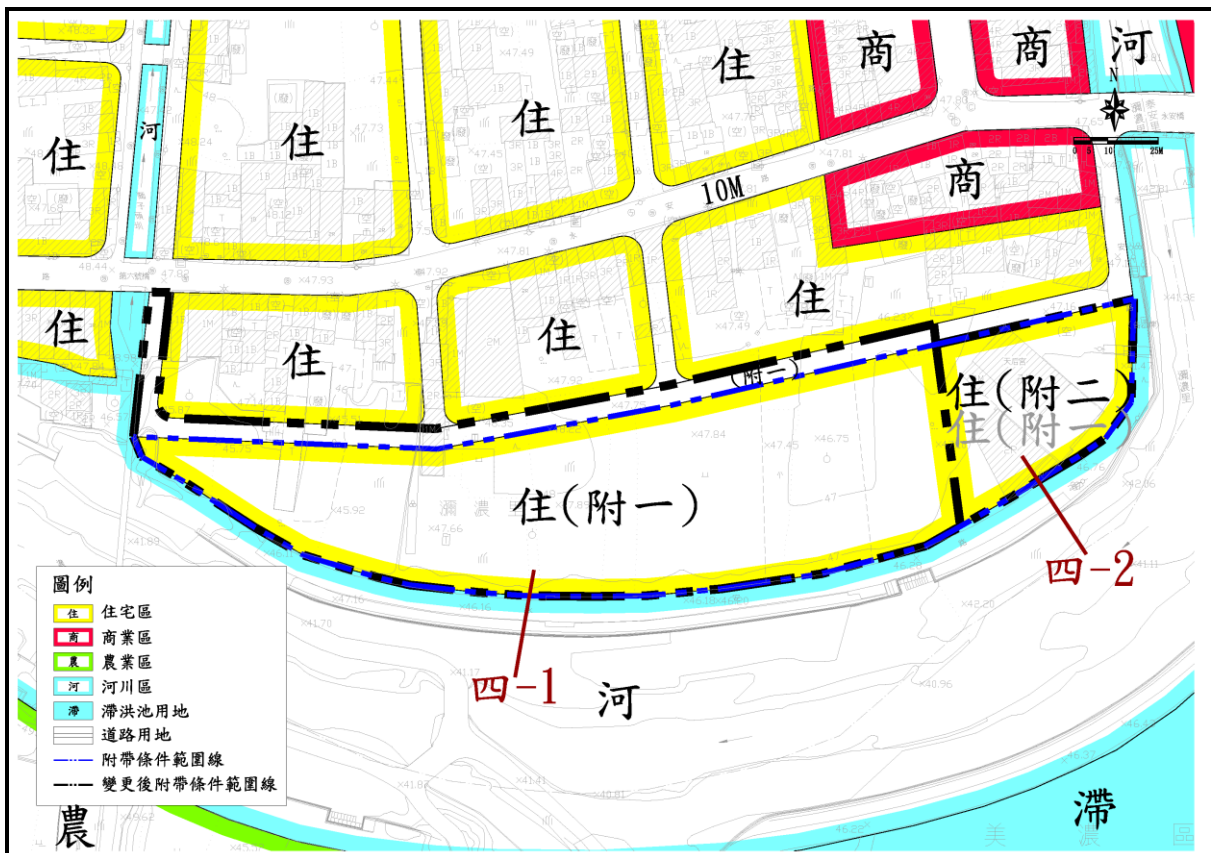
住
住
住
住
商
商
河
河
商
10M
N
0 5 10 25M
住
住
住
住
住
(附一)
住(附二)
住(附一)
住(附一)
四-2
四-1
河
農
滯
美 濃 區
×47.49
×47.73
×47.45
×47.76
×47.81
×47.81
×47.93
×47.92
×47.49
×47.92
×47.84
×47.45
×46.75
×45.92
×47.66
×46.16
×41.70
×41.17
×42.20
×40.96
×41.41
×41.82
×40.81
×46.37
×41.11
×42.86
×46.76
×47.60
圖例
住 住宅區
商 商業區
農 農業區
河 河川區
滯 滯洪池用地
道路用地
附帶條件範圍線
變更後附帶條件範圍線